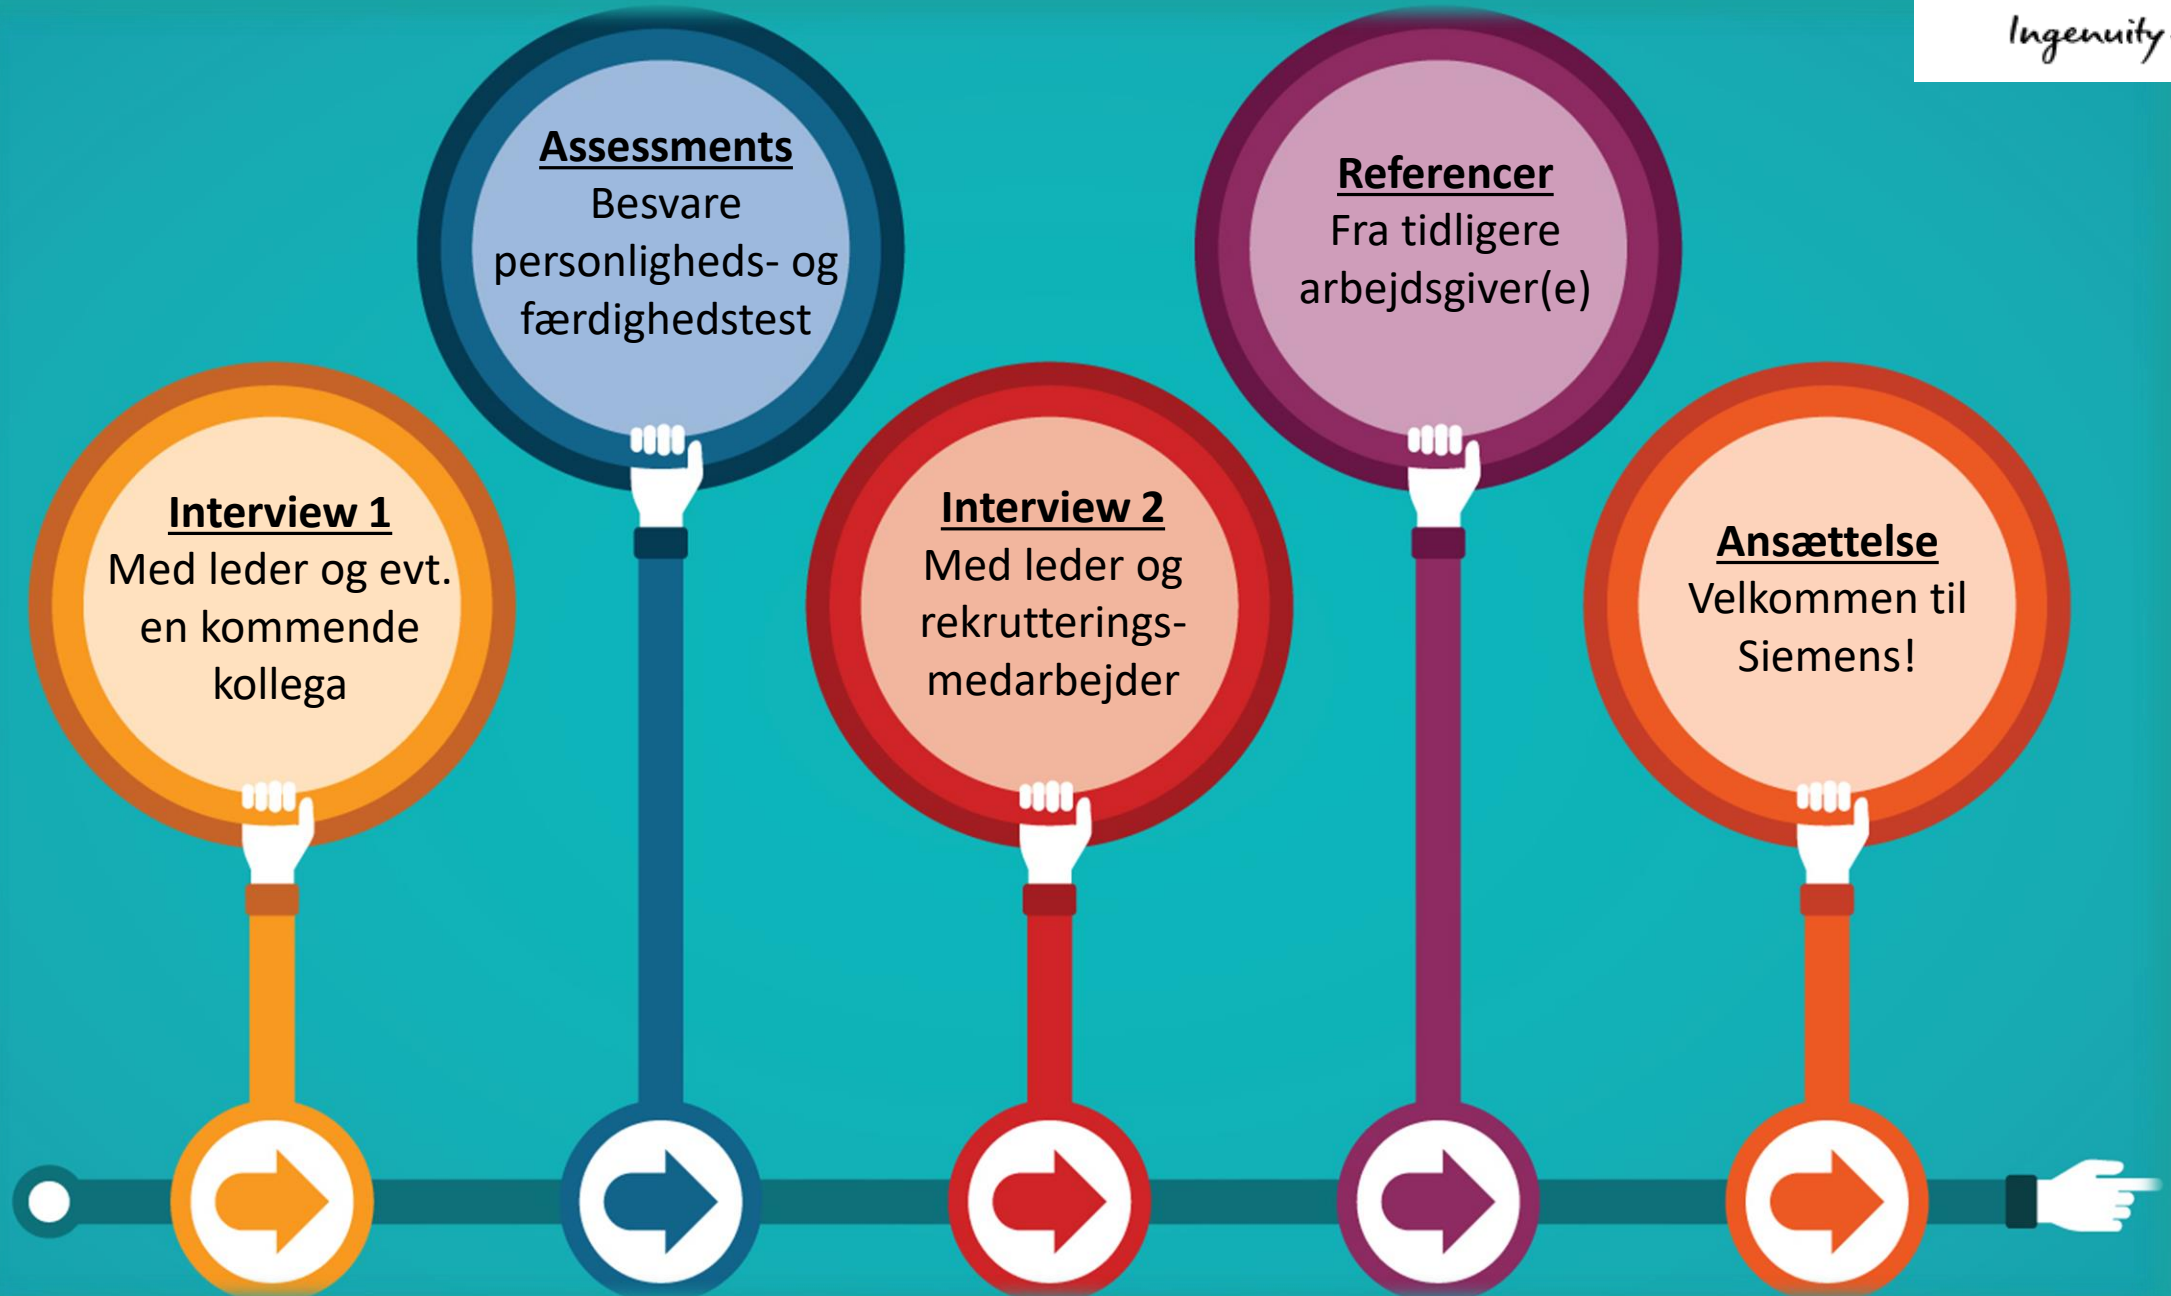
Ingenuity

Interview 1
Med leder og evt. en kommende kollega

Assessments
Besvare personligheds- og færdighedstest

Interview 2
Med leder og rekrutterings-medarbejder

Referencer
Fra tidligere arbejdsgiver(e)

Ansættelse
Velkommen til Siemens!